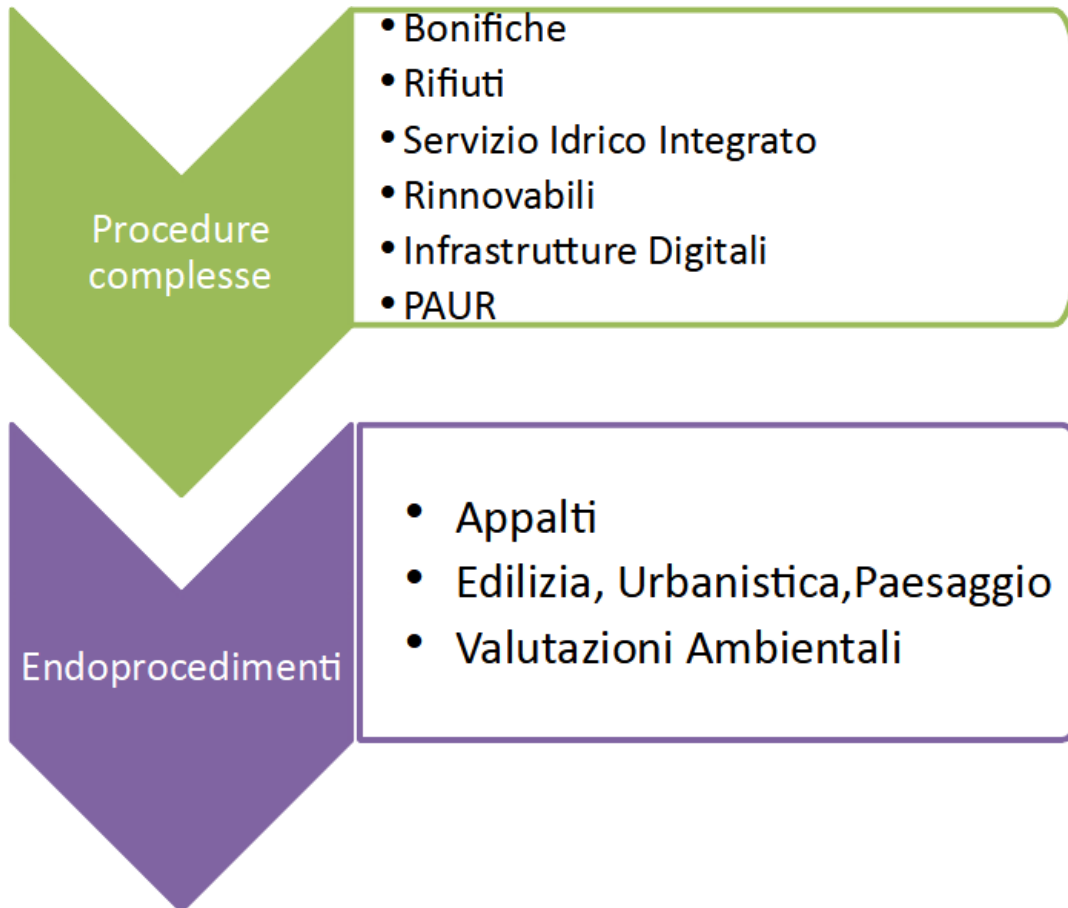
Procedure complesse

• Bonifiche
• Rifiuti
• Servizio Idrico Integrato
• Rinnovabili
• Infrastrutture Digitali
• PAUR

Endoprocedimenti

• Appalti
• Edilizia, Urbanistica,Paesaggio
• Valutazioni Ambientali